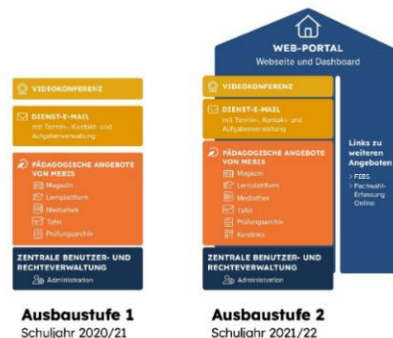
VIDEOKONFERENZ

DIENST-E-MAIL
mit Termin-, Kontakt- und Aufgabenverwaltung

PÄDAGOGISCHE ANGEBOTE VON MEBIS
Magazin
Lernplattform
Mediathek
Tafel
Prüfungsarchiv

ZENTRALE BENUTZER- UND RECHTEVERWALTUNG
Administration

Ausbaustufe 1
Schuljahr 2020/21

WEB-PORTAL
Webseite und Dashboard

VIDEOKONFERENZ

DIENST-E-MAIL
mit Termin-, Kontakt- und Aufgabenverwaltung

PÄDAGOGISCHE ANGEBOTE VON MEBIS
Magazin
Lernplattform
Mediathek
Tafel
Prüfungsarchiv
Kurshinz

Links zu weiteren Angeboten
> FIBS
> Fachwahl-Erfassung Online

ZENTRALE BENUTZER- UND RECHTEVERWALTUNG
Administration

Ausbaustufe 2
Schuljahr 2021/22